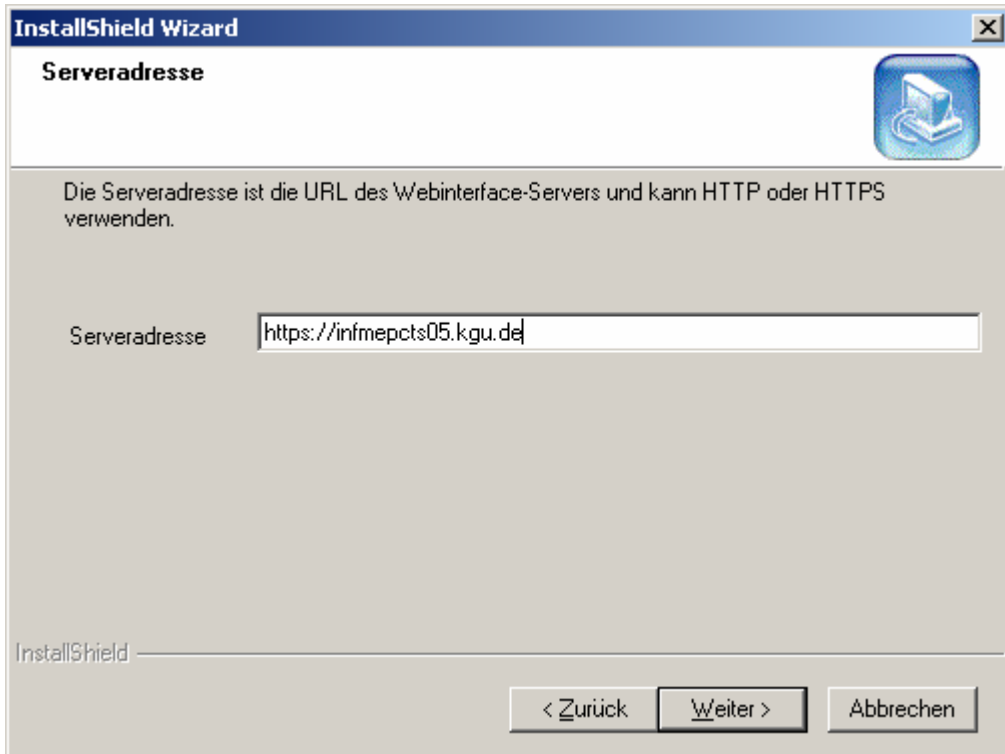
InstallShield Wizard

Serveradresse

Die Serveradresse ist die URL des Webinterface-Servers und kann HTTP oder HTTPS verwenden.

Serveradresse https://infmepcts05.kgu.de

InstallShield

< Zurück Weiter > Abbrechen